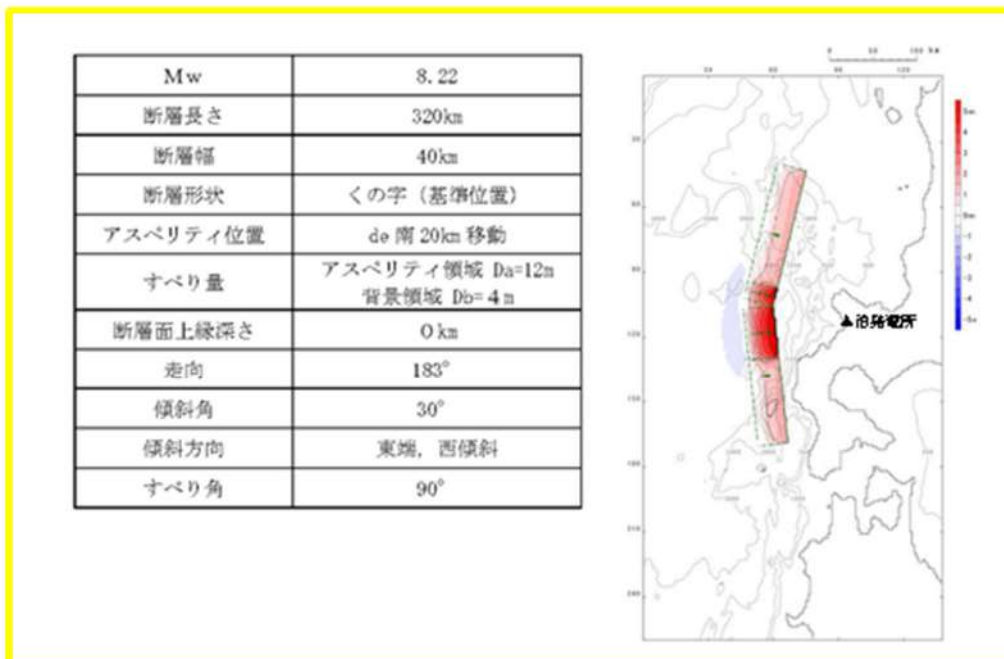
| Mw | 8.22 |
|---|---|
| 断層長さ | 320km |
| 断層幅 | 40km |
| 断層形状 | くの字（基準位置） |
| アスペリティ位置 | de 南 20km 移動 |
| すべり量 | アスペリティ領域 Da=12m 背景領域 Db=4m |
| 断層面上縁深さ | 0km |
| 走向 | 183° |
| 傾斜角 | 30° |
| 傾斜方向 | 東端，西傾斜 |
| すべり角 | 90° |

泊発電所